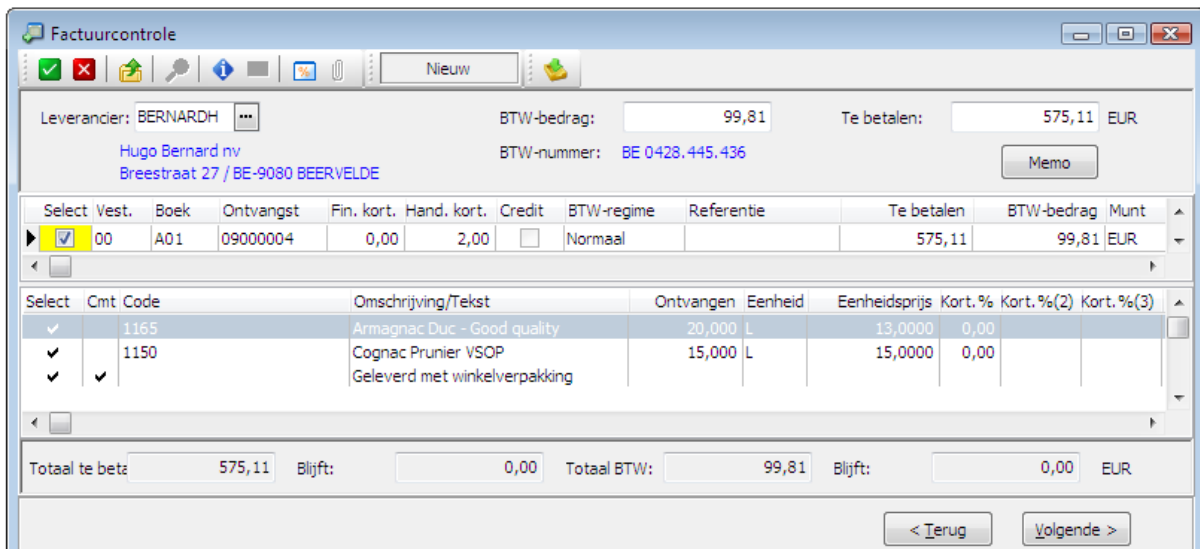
Factuurcontrole

Nieuw

Leverancier: BERNARDH ...

Hugo Bernard nv
Breestraat 27 / BE-9080 BEERVELDE

BTW-bedrag: 99,81

BTW-nummer: BE 0428.445.436

Te betalen: 575,11 EUR

Memo

| Select | Vest. | Boek | Ontvangst | Fin. kort. | Hand. kort. | Credit | BTW-regime | Referentie | Te betalen | BTW-bedrag | Munt |
|---|---|---|---|---|---|---|---|---|---|---|---|
| ☑ | 00 | A01 | 09000004 | 0,00 | 2,00 | ☐ | Normaal | | 575,11 | 99,81 | EUR |

| Select | Cmt | Code | Omschrijving/Tekst | Ontvangen | Eenheid | Eenheidsprijs | Kort.% | Kort.%(2) | Kort.%(3) |
|---|---|---|---|---|---|---|---|---|---|
| ✔ | | 1165 | Armagnac Duc - Good quality | 20,000 | L | 13,0000 | 0,00 | | |
| ✔ | | 1150 | Cognac Prunier VSOP | 15,000 | L | 15,0000 | 0,00 | | |
| ✔ | ✔ | | Geleverd met winkelverpakking | | | | | | |

Totaal te beta 575,11 Blijft: 0,00 Totaal BTW: 99,81 Blijft: 0,00 EUR

< Terug Volgende >